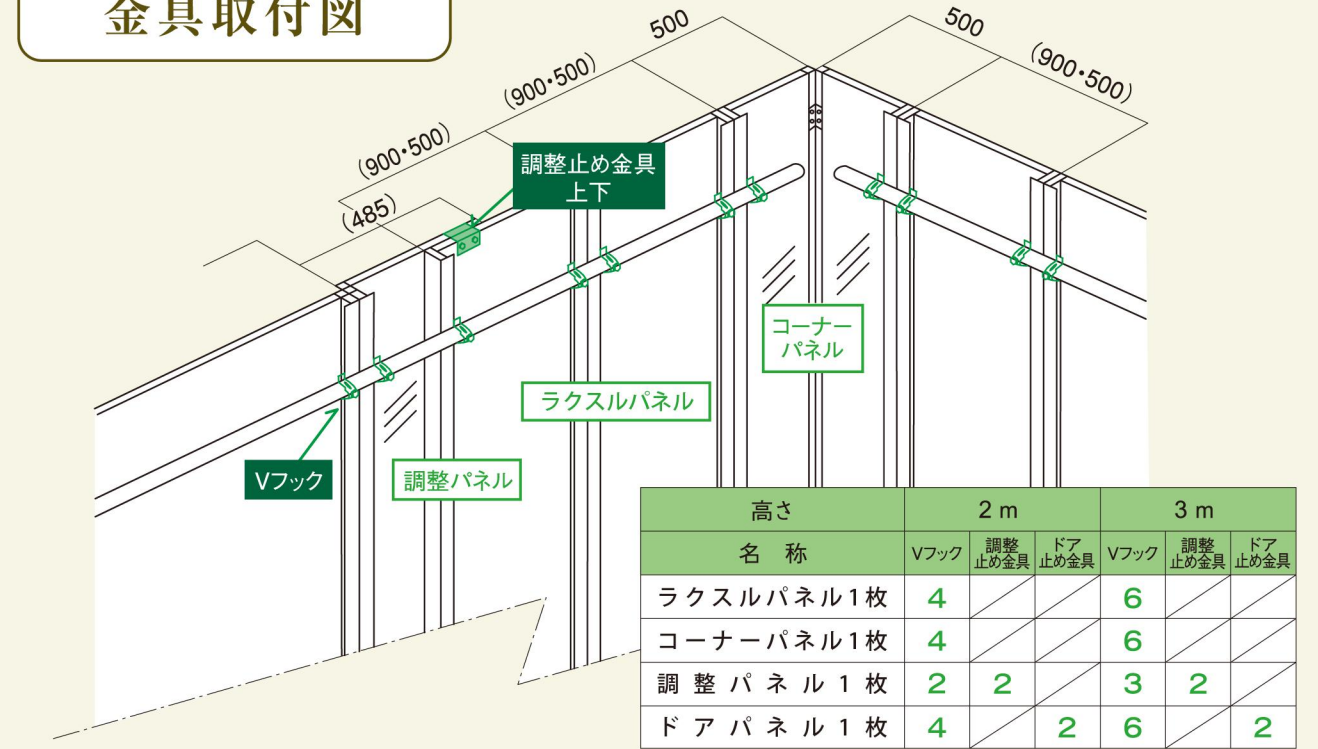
金具取付図

500
(900・500)
(900・500)
(485)
500
(900・500)

調整止め金具
上下

コーナー
パネル

ラクスルパネル

Vフック

調整パネル

| 高さ | 2 m | | | 3 m | | |
|---|---|---|---|---|---|---|
| 名 称 | Vフック | 調整止め金具 | ドア止め金具 | Vフック | 調整止め金具 | ドア止め金具 |
| ラクスルパネル1枚 | 4 | | | 6 | | |
| コーナーパネル1枚 | 4 | | | 6 | | |
| 調整パネル1枚 | 2 | 2 | | 3 | 2 | |
| ドアパネル1枚 | 4 | | 2 | 6 | | 2 |